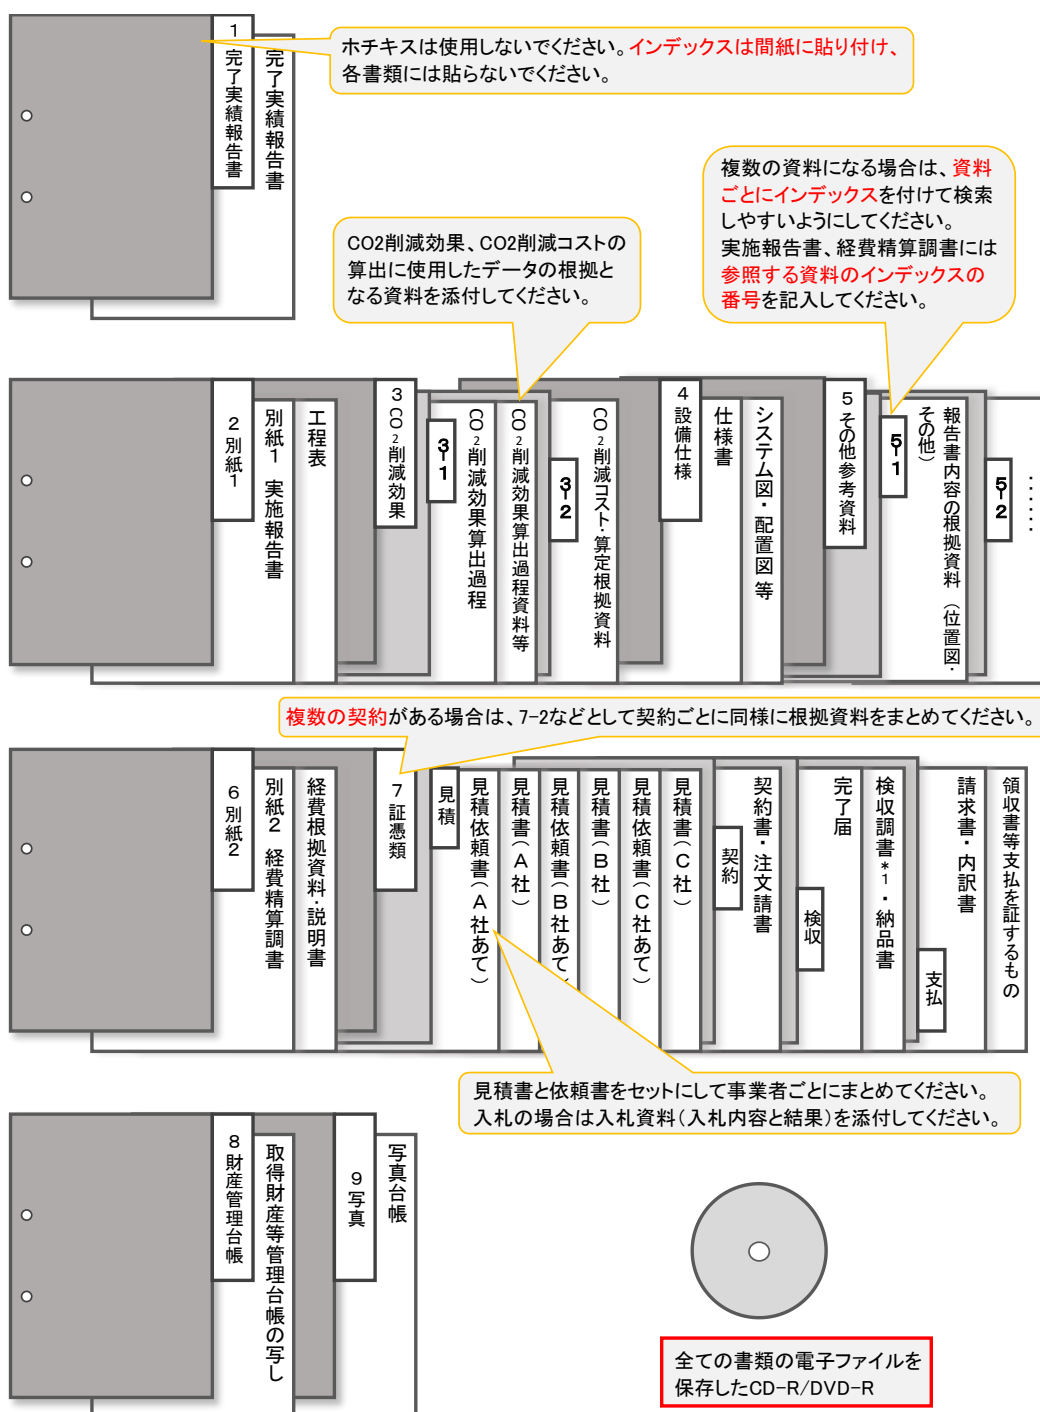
1 完了実績報告書

完了実績報告書

ホチキスは使用しないでください。インデックスは間紙に貼り付け、各書類には貼らないでください。

複数の資料になる場合は、資料ごとにインデックスを付けて検索しやすいようにしてください。実施報告書、経費精算調書には参照する資料のインデックスの番号を記入してください。

CO2削減効果、CO2削減コストの算出に使用したデータの根拠となる資料を添付してください。

2 別紙1

別紙1 実施報告書

工程表

3 $CO_2$削減効果

3-1

$CO_2$削減効果算出過程

$CO_2$削減効果算出過程資料等

3-2

$CO_2$削減コスト・算定根拠資料

4 設備仕様

仕様書

システム図・配置図 等

5 その他参考資料

5-1

その他）

報告書内容の根拠資料（位置図・

5-2

……

複数の契約がある場合は、7-2などとして契約ごとに同様に根拠資料をまとめてください。

6 別紙2

別紙2 経費精算調書

経費根拠資料・説明書

7 証憑類

見積

見積依頼書（A社あて）

見積書（A社）

見積依頼書（B社あて）

見積書（B社）

見積依頼書（C社あて）

見積書（C社）

契約

契約書・注文請書

検収

完了届

検収調書＊1・納品書

支払

請求書・内訳書

領収書等支払を証するもの

見積書と依頼書をセットにして事業者ごとにまとめてください。入札の場合は入札資料（入札内容と結果）を添付してください。

8 財産管理台帳

取得財産等管理台帳の写し

9 写真

写真台帳

全ての書類の電子ファイルを保存したCD-R/DVD-R